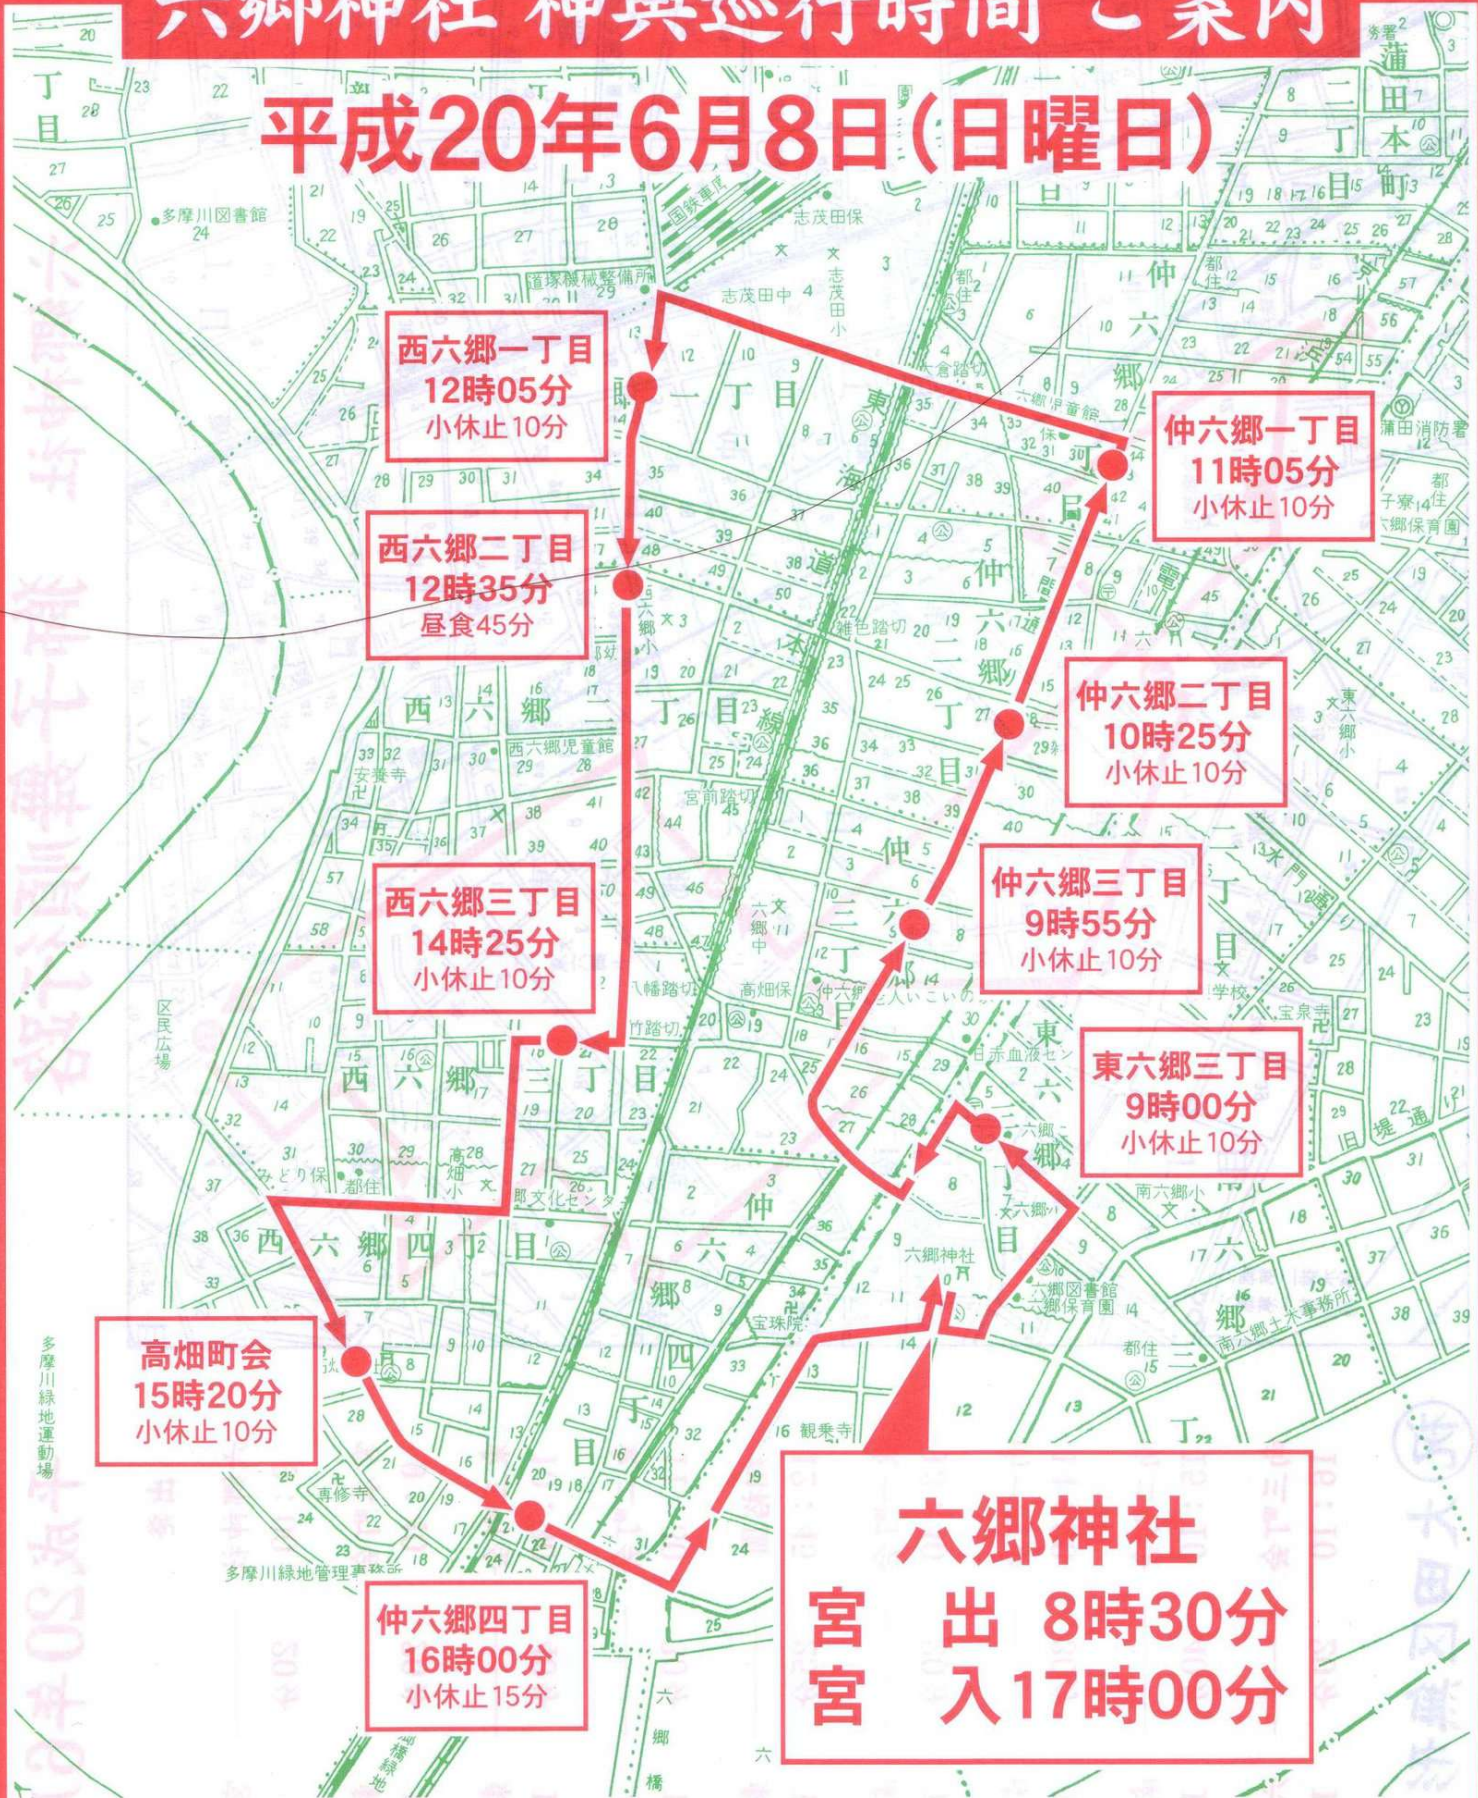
六郷神社 神輿巡行時間 ご案内

平成20年6月8日(日曜日)

西六郷一丁目
12時05分
小休止10分

西六郷二丁目
12時35分
昼食45分

仲六郷一丁目
11時05分
小休止10分

仲六郷二丁目
10時25分
小休止10分

仲六郷三丁目
9時55分
小休止10分

西六郷三丁目
14時25分
小休止10分

東六郷三丁目
9時00分
小休止10分

高畑町会
15時20分
小休止10分

仲六郷四丁目
16時00分
小休止15分

六郷神社
宮 出 8時30分
宮 入17時00分

多摩川図書館
志茂田保
志茂田中
志茂田小
道塚機械整備所
六郷児童館
蒲田消防署
蒲田本町
大倉踏切
雑色踏切
西六郷児童館
安養寺
宮前踏切
六郷中
八幡踏切
竹踏切
高畑保
仲六郷老人いこいの家
日赤血液センター
区民広場
みどり保
郡文化センター
六郷神社
六郷図書館
六郷保育園
南六郷小
南六郷土木事務所
宝珠院
観乗寺
専修寺
多摩川緑地管理事務所
多摩川緑地運動場
宝泉寺
東六郷小
子寮
六郷保育園
東海道本線
西六郷
仲六郷
東六郷